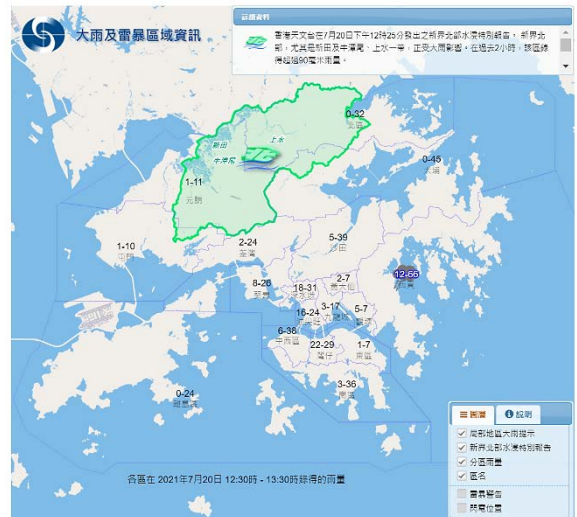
大雨及雷暴區域資訊

雲頂資料

香港天文台在7月20日下午12時25分發出之新界北部水浸特別報告：新界北部，尤其是新田及牛潭尾、上水一帶，正受大雨影響。在過去2小時，該區錄得超過90毫米雨量。

新田
牛潭尾
上水
0-32
沙頭角
0-45
大埔
1-11
元朗
1-10
屯門
2-24
荃灣
5-39
沙田
12-65
西貢
8-26
葵青
2-7
黃大仙
18-31
深水埗
3-17
九龍城
16-24
油尖旺
5-7
觀塘
6-36
中西區
22-29
灣仔
1-7
東區
3-36
南區
0-24
離島

各區在 2021年7月20日 12:30時 - 13:30時錄得的雨量

圖層
說明
局部地區大雨提示
新界北部水浸特別報告
分區雨量
區名
雷暴警告
閃電位置